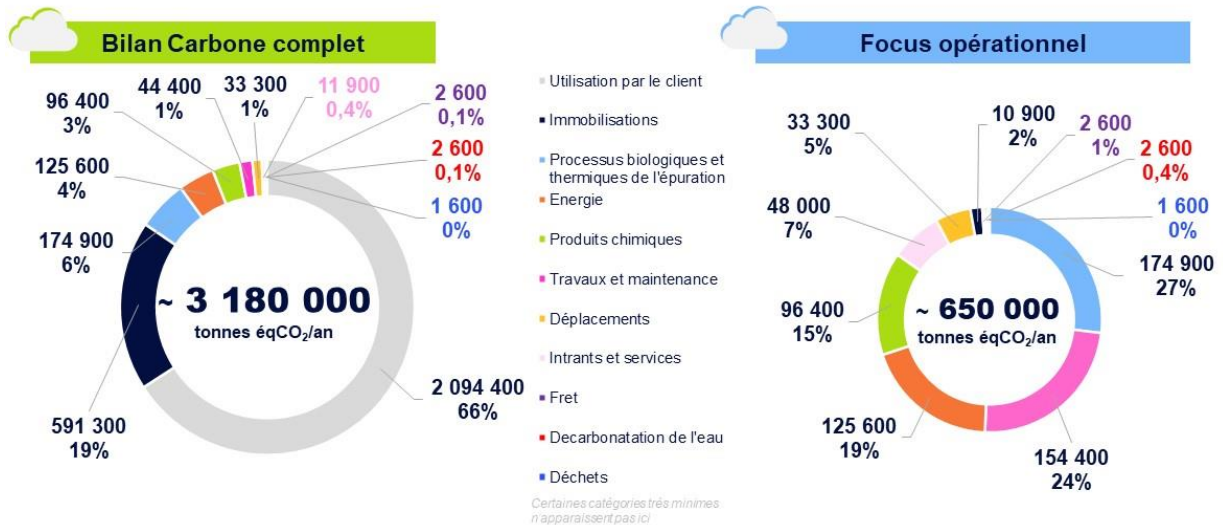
Bilan Carbone complet

96 400
3%

44 400
1%

33 300
1%

11 900
0,4%

2 600
0,1%

2 600
0,1%

1 600
0%

125 600
4%

174 900
6%

~ 3 180 000
tonnes éq$CO_2$/an

2 094 400
66%

591 300
19%

Utilisation par le client
Immobilisations
Processus biologiques et thermiques de l'épuration
Energie
Produits chimiques
Travaux et maintenance
Déplacements
Intrants et services
Fret
Decarbonatation de l'eau
Déchets

Certaines catégories très minimes n'apparaissent pas ici

Focus opérationnel

33 300
5%

10 900
2%

2 600
1%

2 600
0,4%

1 600
0%

48 000
7%

174 900
27%

96 400
15%

~ 650 000
tonnes éq$CO_2$/an

125 600
19%

154 400
24%